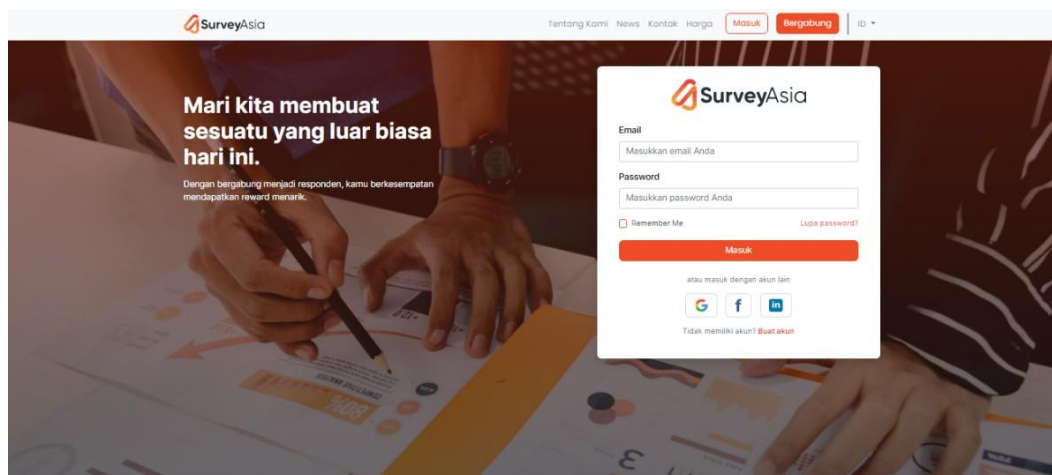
SurveyAsia

Tentang Kami News Kontak Harga Masuk Bergabung ID

Mari kita membuat sesuatu yang luar biasa hari ini.

Dengan bergabung menjadi responden, kamu berkesempatan mendapatkan reward menarik.

SurveyAsia

Email

Masukkan email Anda

Password

Masukkan password Anda

Remember Me

Lupa password?

Masuk

atau masuk dengan akun lain

G f in

Tidak memiliki akun? Buat akun